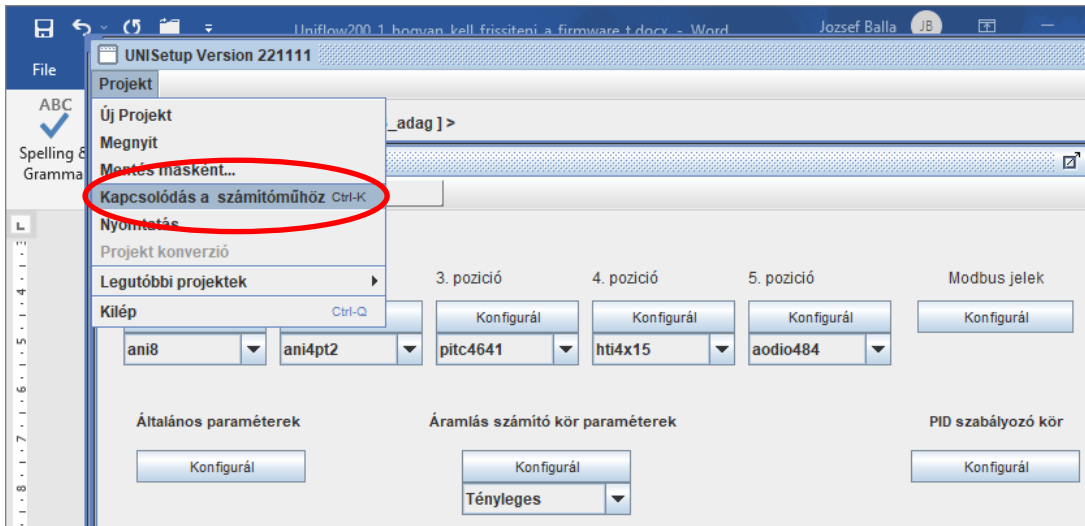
Uniflow200_1_hogyan_kell_frissiteni_a_firmware_t.docx - Word
Jozsef Balla JB
File
ABC
Spelling & Gramma
UNISetup Version 221111
Projekt
Új Projekt
Megnyit
Mentés másként...
Kapcsolódás a számítóműhöz Ctrl-K
Nyomtatás
Projekt konverzió
Legutóbbi projektek
Kilép Ctrl-Q
_adag ] >
3. pozició
4. pozició
5. pozició
Modbus jelek
Konfigurál
Konfigurál
Konfigurál
Konfigurál
ani8
ani4pt2
pitc4641
hti4x15
aodio484
Általános paraméterek
Áramlás számító kör paraméterek
PID szabályozó kör
Konfigurál
Konfigurál
Konfigurál
Tényleges